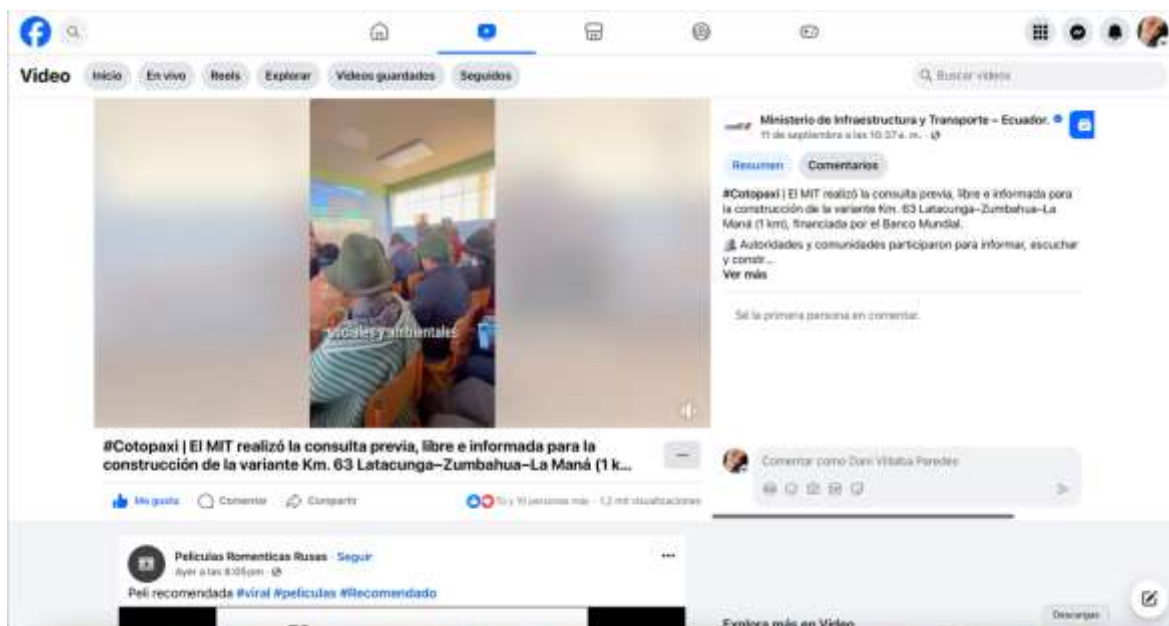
Video

Inicio En vivo Reels Explorar Videos guardados Seguidos

Buscar videos

sociales y ambientales

#Cotopaxi | El MIT realizó la consulta previa, libre e informada para la construcción de la variante Km. 63 Latacunga–Zumbahua–La Maná (1 k...

Me gusta Comentar Compartir

Tú y 11 personas más · 1,2 mil visualizaciones

Ministerio de Infraestructura y Transporte – Ecuador.
11 de septiembre a las 10:37 a. m.

Resumen Comentarios

#Cotopaxi | El MIT realizó la consulta previa, libre e informada para la construcción de la variante Km. 63 Latacunga–Zumbahua–La Maná (1 km), financiada por el Banco Mundial.

Autoridades y comunidades participaron para informar, escuchar y constr...
Ver más

Sé la primera persona en comentar.

Comentar como Dani Villalba Paredes

Peliculas Romanticas Rusas · Seguir
Ayer a las 8:05 pm

Peli recomendada #viral #peliculas #Recomendado

Explora más en Video

Descargar